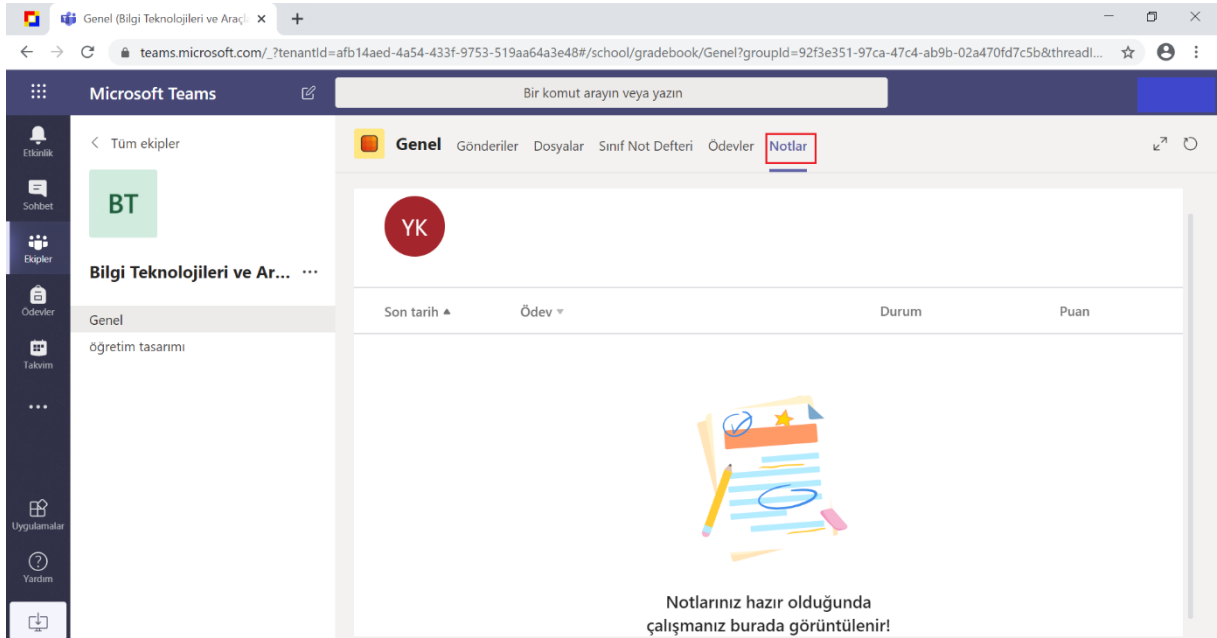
Genel (Bilgi Teknolojileri ve Araçl ×

teams.microsoft.com/_?tenantId=afb14aed-4a54-433f-9753-519aa64a3e48#/school/gradebook/Genel?groupId=92f3e351-97ca-47c4-ab9b-02a470fd7c5b&threadI...

Microsoft Teams

Bir komut arayın veya yazın

Etkinlik
Sohbet
Ekipler
Ödevler
Takvim
...
Uygulamalar
Yardım

< Tüm ekipler

BT

Bilgi Teknolojileri ve Ar... ···

Genel
öğretim tasarımı

Genel Gönderiler Dosyalar Sınıf Not Defteri Ödevler Notlar

YK

Son tarih ▲ Ödev ▾ Durum Puan

Notlarınız hazır olduğunda çalışmanız burada görüntülenir!